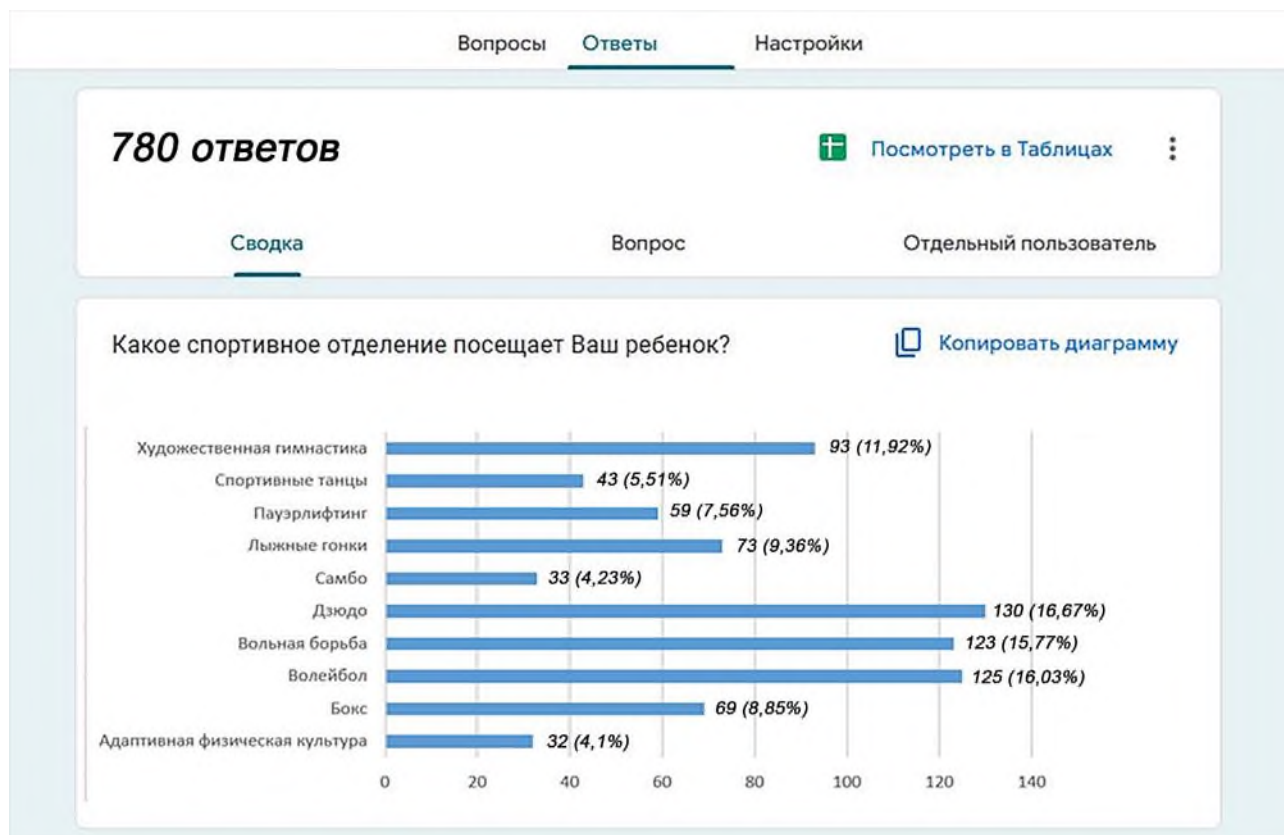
Вопросы Ответы Настройки

780 ответов

Посмотреть в Таблицах

Сводка Вопрос Отдельный пользователь

Какое спортивное отделение посещает Ваш ребенок?

Копировать диаграмму

Художественная гимнастика 93 (11,92%)
Спортивные танцы 43 (5,51%)
Пауэрлифтинг 59 (7,56%)
Лыжные гонки 73 (9,36%)
Самбо 33 (4,23%)
Дзюдо 130 (16,67%)
Вольная борьба 123 (15,77%)
Волейбол 125 (16,03%)
Бокс 69 (8,85%)
Адаптивная физическая культура 32 (4,1%)

0 20 40 60 80 100 120 140